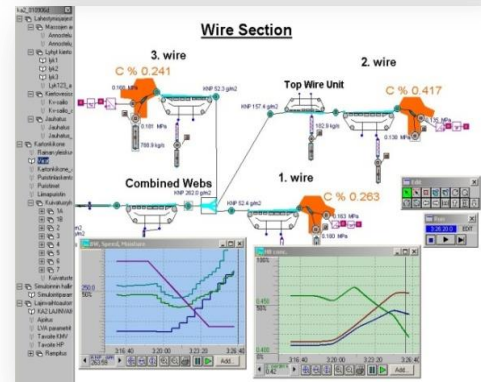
ka2_910006d
Lahestyssiajaard
Massojen
Annostelu
Annostelu
Lyhyt kierto
lyk1
lyk2
lyk3
Lyk123_s
Kemikaalit
Kr-sailio
Kr-sailio
Jauhatus
Jauhatus
Jauhatus
Kartonkikone
Rainanylestelu
Wire
Kartonkikone_
Puristinkierto
Puristeet
Liimapuristin
Kuivatusryh
1A
1B
2
3
4
5
6
7
Kuivatusryh
Simulointi halli
Simulointipara
Laimennuskuitur
KA2 LAIMNN
Apitus
LVA paramet
Tavoite KMV
Tavoite HP
Rampitus

Wire Section

3. wire
C % 0.241
0.165 MPa
0.101 MPa
788.9 kg/h
KNP 52.3 g/m2
Top Wire Unit
KNP 157.6 g/m2
102.9 kg/h
2. wire
C % 0.417
0.135 MPa
1.95 MPa
Combined Webs
KNP 262.0 g/m2
KNP 52.4 g/m2
1. wire
C % 0.263
0.163 MPa
0.100 MPa

BW, Speed, Moisture
250.0
50%
0
3:16:40
3:20:00
3:23:20
3:26:40
Add...

Wire cons...
100%
0.450
0.350
0.400
0%
3:16:40
3:20:00
3:23:20
3:26:40
Add...

EDIT